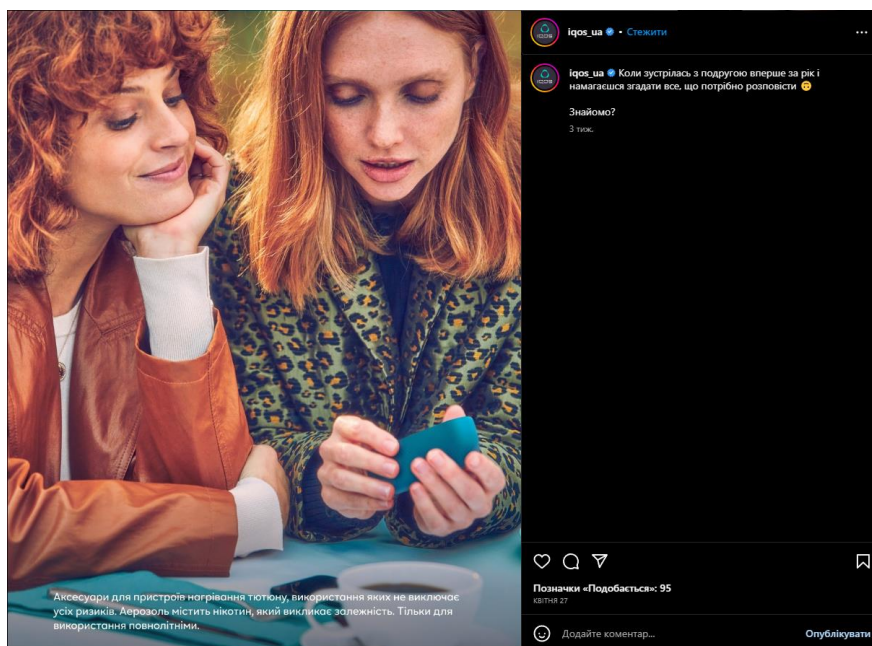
Аксесуари для пристроїв нагрівання тютюну, використання яких не виключає усіх ризиків. Аерозоль містить нікотин, який викликає залежність. Тільки для використання повнолітніми.

iqos_ua • Стежити

...

iqos_ua Коли зустрілась з подругою вперше за рік і намагаєшся згадати все, що потрібно розповісти 🙃

Знайомо?

3 тиж.

Позначки «Подобається»: 95

КВІТНЯ 27

Додайте коментар...

Опублікувати